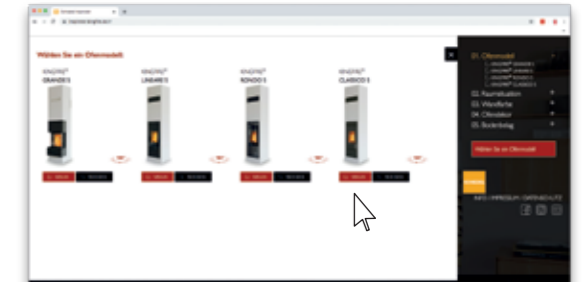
Wählen Sie ein Ofenmodell

KINGFIRE®
GRANDE S

KINGFIRE®
LINEARE S

KINGFIRE®
RONDO S

KINGFIRE®
CLASSICO S

01. Ofenmodell
02. Raumsituation
03. Wandfarbe
04. Ofendekor
05. Bodenbelag

Wählen Sie ein Ofenmodell

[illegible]